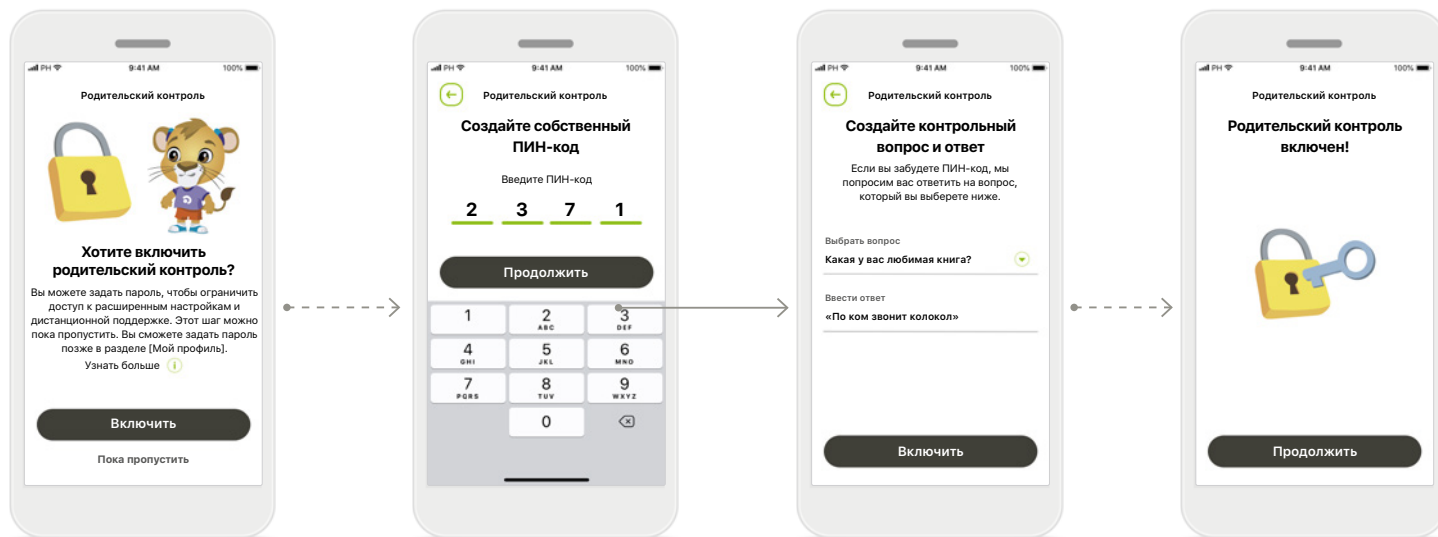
PH 9:41 AM 100%

Родительский контроль

Хотите включить родительский контроль?

Вы можете задать пароль, чтобы ограничить доступ к расширенным настройкам и дистанционной поддержке. Этот шаг можно пока пропустить. Вы сможете задать пароль позже в разделе [Мой профиль].

Узнать больше

Включить

Пока пропустить

PH 9:41 AM 100%

Родительский контроль

Создайте собственный ПИН-код

Введите ПИН-код

2 3 7 1

Продолжить

| 1 | 2 ABC | 3 DEF |
|---|---|---|
| 4 GHI | 5 JKL | 6 MNO |
| 7 PQRS | 8 TUV | 9 WXYZ |
| | 0 | |

PH 9:41 AM 100%

Родительский контроль

Создайте контрольный вопрос и ответ

Если вы забудете ПИН-код, мы попросим вас ответить на вопрос, который вы выберете ниже.

Выбрать вопрос

Какая у вас любимая книга?

Ввести ответ

«По ком звонит колокол»

Включить

PH 9:41 AM 100%

Родительский контроль

Родительский контроль включен!

Продолжить